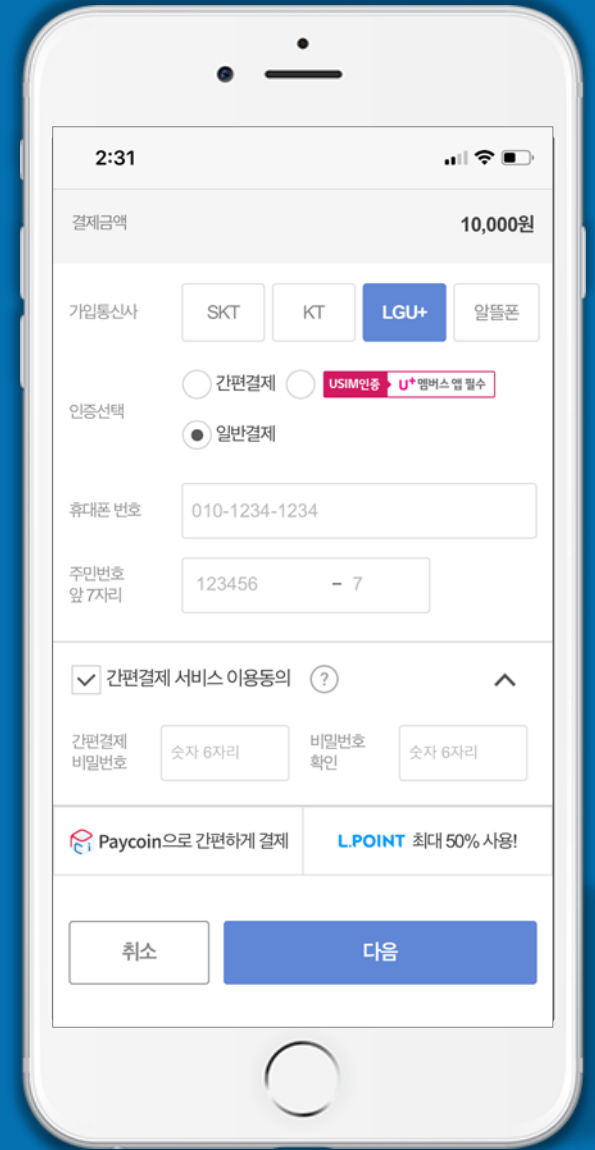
2:31

결제금액 10,000원

가입통신사 SKT KT LGU+ 알뜰폰

인증선택 간편결제 USIM인증 U+ 멤버스 앱 필수

일반결제

휴대폰 번호 010-1234-1234

주민번호 앞 7자리 123456 - 7

간편결제 서비스 이용동의 ?

간편결제 비밀번호 숫자 6자리 비밀번호 확인 숫자 6자리

Paycoin으로 간편하게 결제

L.POINT 최대 50% 사용!

취소

다음